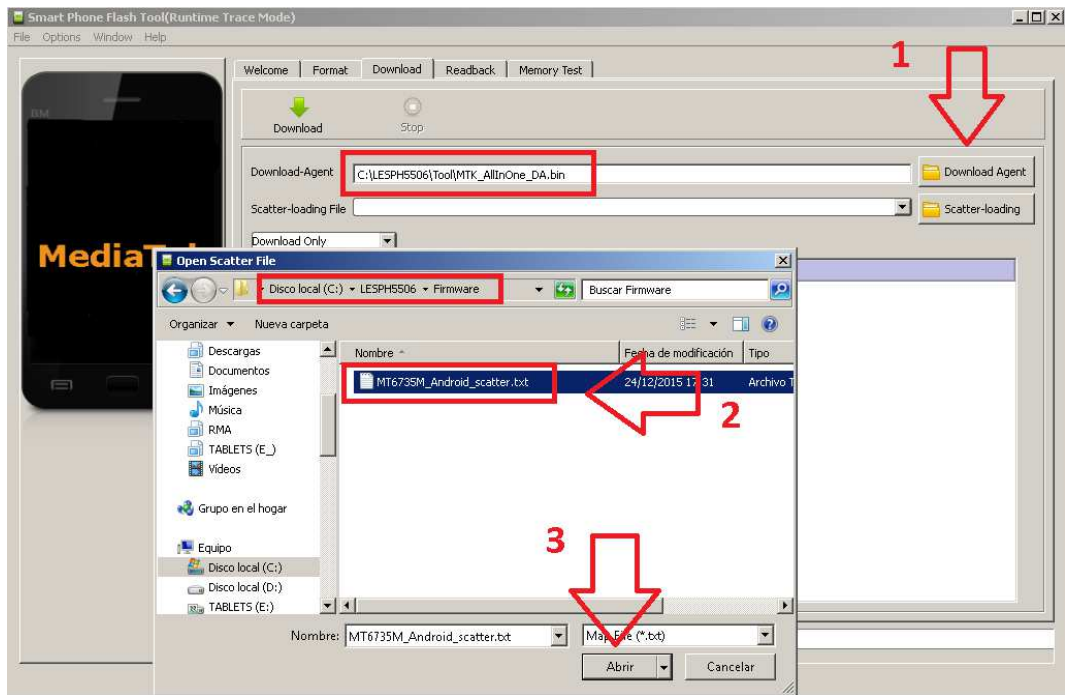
Smart Phone Flash Tool(Runtime Trace Mode)
File Options Window Help

Welcome | Format | Download | Readback | Memory Test

1

Download
Stop

Download-Agent C:\LESPH5506\Tool\MTK_AllInOne_DA.bin
Download Agent
Scatter-loading File
Scatter-loading
Download Only

MediaT

Open Scatter File
Disco local (C:) ▸ LESPH5506 ▸ Firmware
Buscar Firmware
Organizar ▾ Nueva carpeta
Descargas
Documentos
Imágenes
Música
RMA
TABLETS (E_)
Vídeos
Grupo en el hogar
Equipo
Disco local (C:)
Disco local (D:)
TABLETS (E:)

Nombre
Fecha de modificación
Tipo
MT6735M_Android_scatter.txt
24/12/2015 17:31
Archivo T

2

3

Nombre: MT6735M_Android_scatter.txt
Map File (*.txt)
Abrir
Cancelar